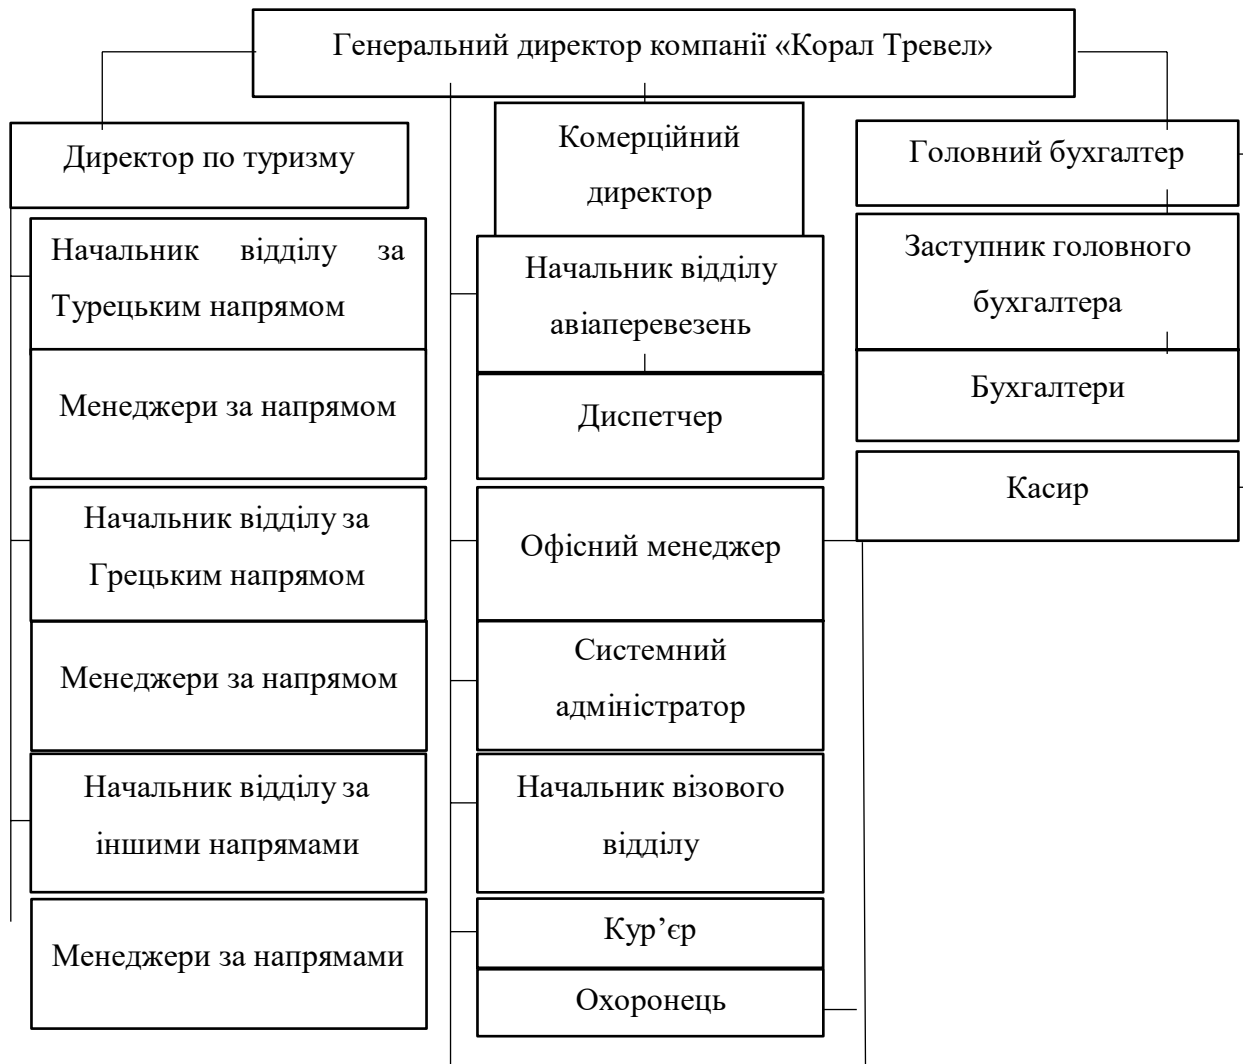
Генеральний директор компанії «Корал Тревел»

Директор по туризму

Начальник відділу за Турецьким напрямом

Менеджери за напрямом

Начальник відділу за Грецьким напрямом

Менеджери за напрямом

Начальник відділу за іншими напрямами

Менеджери за напрямами

Комерційний директор

Начальник відділу авіаперевезень

Диспетчер

Офісний менеджер

Системний адміністратор

Начальник візового відділу

Кур’єр

Охоронець

Головний бухгалтер

Заступник головного бухгалтера

Бухгалтери

Касир